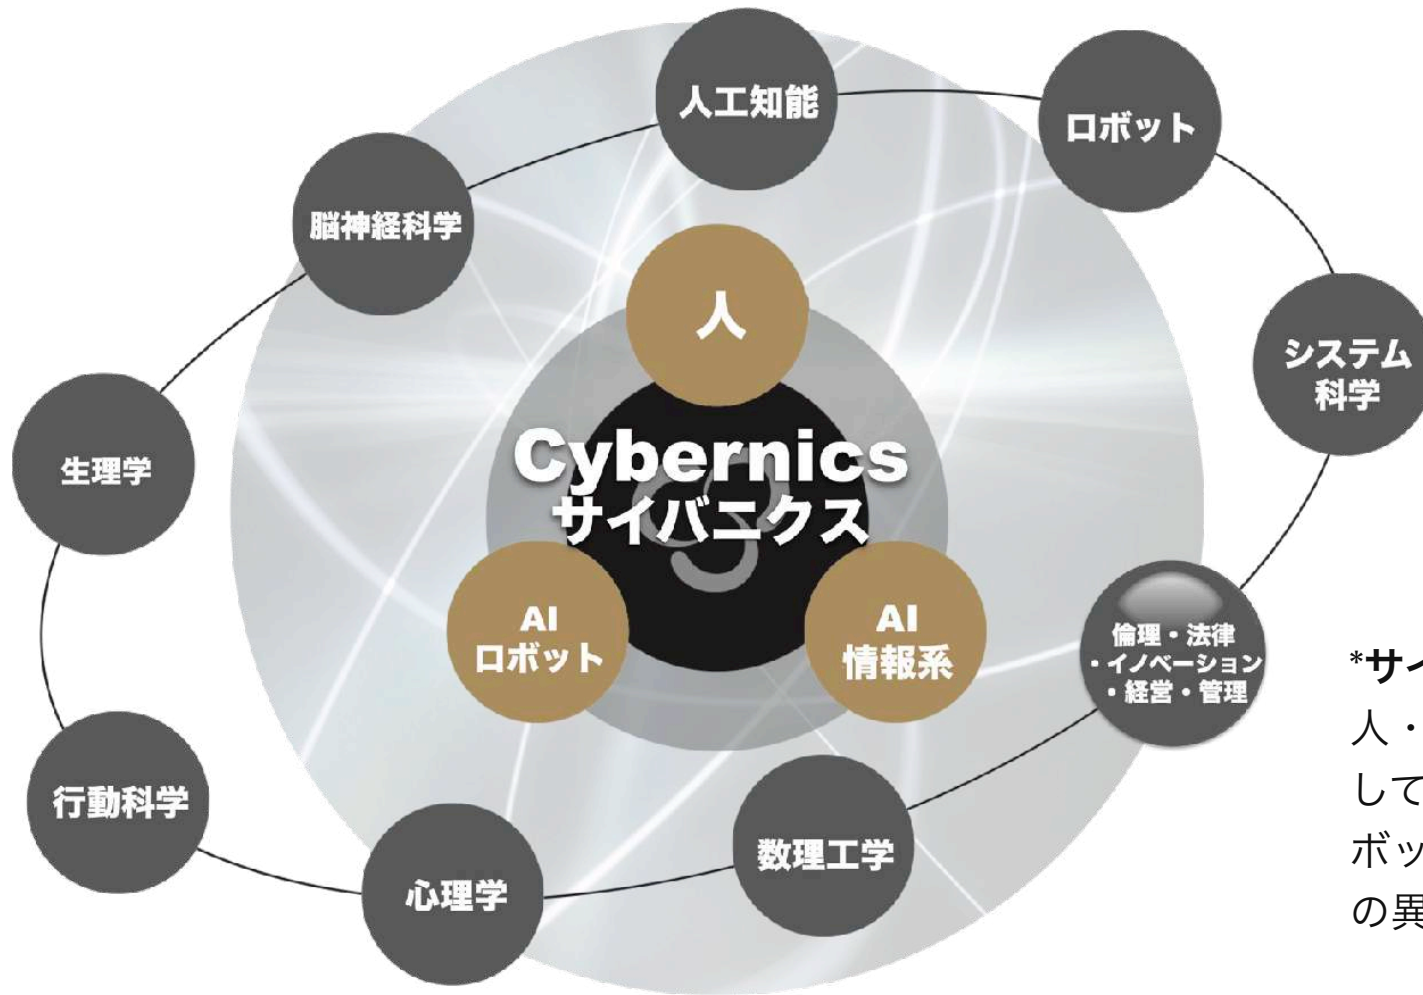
人工知能

ロボット

脳神経科学

人

システム
科学

Cybernics
サイバニクス

生理学

AI
ロボット

AI
情報系

倫理・法律
・イノベーション
・経営・管理

*サイ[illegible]
人・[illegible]
して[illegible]
ボッ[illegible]
の異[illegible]

行動科学

数理工学

心理学